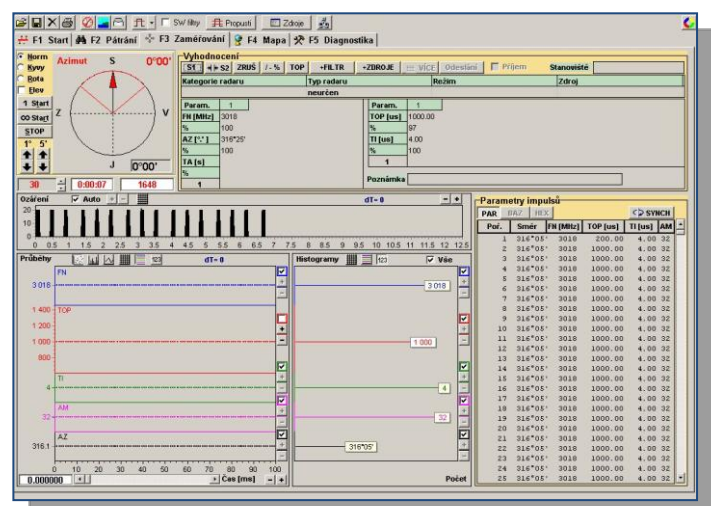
SW filtry Propusti Zdroje

F1 Start F2 Pátrání F3 Zaměřování F4 Mapa F5 Diagnostika

Horm
Kyvy
Rota
Elev
Azimut
S
0°00'
Z
V
J
0°00'
1 Start
∞ Start
STOP
1° 5'
30
0:00:07
1648

Vyhodnocení
S1 S2 ZRUŠ / - % TOP +FILTR +ZDROJE VÍCE Odeslání Příjem Stanoviště

| Kategorie radaru | Typ radaru | Režim | Zdroj |
|---|---|---|---|
| neurčen | | | |

| Param. | 1 |
|---|---|
| FN [MHz] | 3018 |
| % | 100 |
| AZ [°'] | 316°25' |
| % | 100 |
| TA [s] | |
| % | |
| 1 | |

| Param. | 1 |
|---|---|
| TOP [us] | 1000.00 |
| % | 97 |
| TI [us] | 4.00 |
| % | 100 |
| 1 | |

Poznámka

Ozáření Auto
dT= 0
20
10
0
0 0.5 1 1.5 2 2.5 3 3.5 4 4.5 5 5.5 6 6.5 7 7.5 8 8.5 9 9.5 10 10.5 11 11.5 12 12.5

Průběhy dT= 0
FN
3 018
1 400 TOP
1 200
1 000
800
TI
4
AM
32
AZ
316.1
0 10 20 30 40 50 60 70 80 90 100
0.000000
Čas [ms]

Histogramy Vše
3 018
1 000
4
32
316°05'
Počet

Parametry impulsů
PAR BAZ HEX SYNCH

| Poř. | Směr | FN [MHz] | TOP [us] | TI [us] | AM |
|---|---|---|---|---|---|
| 1 | 316°05' | 3018 | 200.00 | 4.00 | 32 |
| 2 | 316°05' | 3018 | 1000.00 | 4.00 | 32 |
| 3 | 316°05' | 3018 | 1000.00 | 4.00 | 32 |
| 4 | 316°05' | 3018 | 1000.00 | 4.00 | 32 |
| 5 | 316°05' | 3018 | 1000.00 | 4.00 | 32 |
| 6 | 316°05' | 3018 | 1000.00 | 4.00 | 32 |
| 7 | 316°05' | 3018 | 1000.00 | 4.00 | 32 |
| 8 | 316°05' | 3018 | 1000.00 | 4.00 | 32 |
| 9 | 316°05' | 3018 | 1000.00 | 4.00 | 32 |
| 10 | 316°05' | 3018 | 1000.00 | 4.00 | 32 |
| 11 | 316°05' | 3018 | 1000.00 | 4.00 | 32 |
| 12 | 316°05' | 3018 | 1000.00 | 4.00 | 32 |
| 13 | 316°05' | 3018 | 1000.00 | 4.00 | 32 |
| 14 | 316°05' | 3018 | 1000.00 | 4.00 | 32 |
| 15 | 316°05' | 3018 | 1000.00 | 4.00 | 32 |
| 16 | 316°05' | 3018 | 1000.00 | 4.00 | 32 |
| 17 | 316°05' | 3018 | 1000.00 | 4.00 | 32 |
| 18 | 316°05' | 3018 | 1000.00 | 4.00 | 32 |
| 19 | 316°05' | 3018 | 1000.00 | 4.00 | 32 |
| 20 | 316°05' | 3018 | 1000.00 | 4.00 | 32 |
| 21 | 316°05' | 3018 | 1000.00 | 4.00 | 32 |
| 22 | 316°05' | 3018 | 1000.00 | 4.00 | 32 |
| 23 | 316°05' | 3018 | 1000.00 | 4.00 | 32 |
| 24 | 316°05' | 3018 | 1000.00 | 4.00 | 32 |
| 25 | 316°05' | 3018 | 1000.00 | 4.00 | 32 |